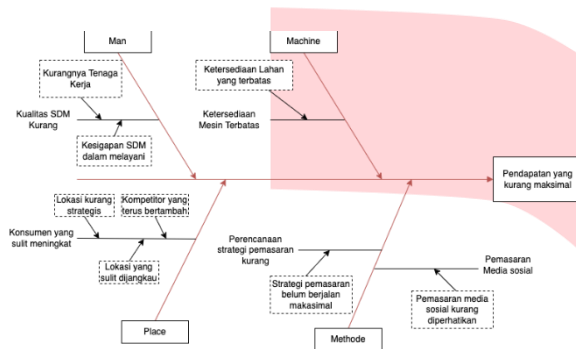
Man

Machine

Kurangnya Tenaga Kerja

Ketersediaan Lahan yang terbatas

Kualitas SDM Kurang

Ketersediaan Mesin Terbatas

Kesigapan SDM dalam melayani

Pendapatan yang kurang maksimal

Lokasi kurang strategis

Kompetitor yang terus bertambah

Konsumen yang sulit meningkat

Lokasi yang sulit dijangkau

Perencanaan strategi pemasaran kurang

Strategi pemasaran belum berjalan maksimal

Pemasaran Media sosial

Pemasaran media sosial kurang diperhatikan

Place

Methode